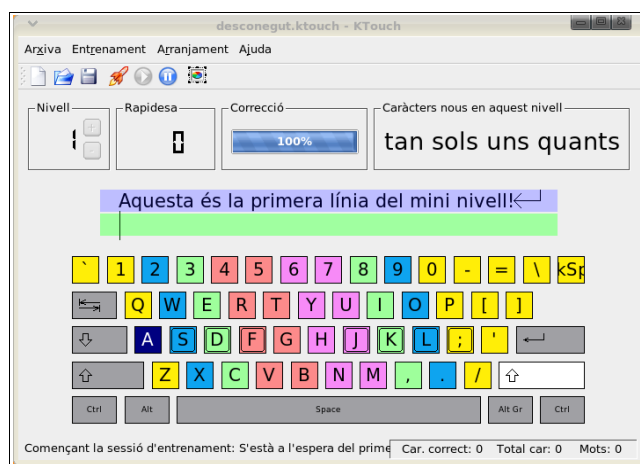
desconegut.ktouch - KTouch

Arxiva Entrenament Arranjament Ajuda

Nivell
1

Rapidesa
0

Correcció
100%

Caràcters nous en aquest nivell
tan sols uns quants

Aquesta és la primera línia del mini nivell!

` 1 2 3 4 5 6 7 8 9 0 - = \ kSp

Q W E R T Y U I O P [ ]

A S D F G H J K L ; '

Z X C V B N M , . /

Ctrl Alt Space Alt Gr Ctrl

Començant la sessió d'entrenament: S'està a l'espera del prime Car. correct: 0 Total car: 0 Mots: 0